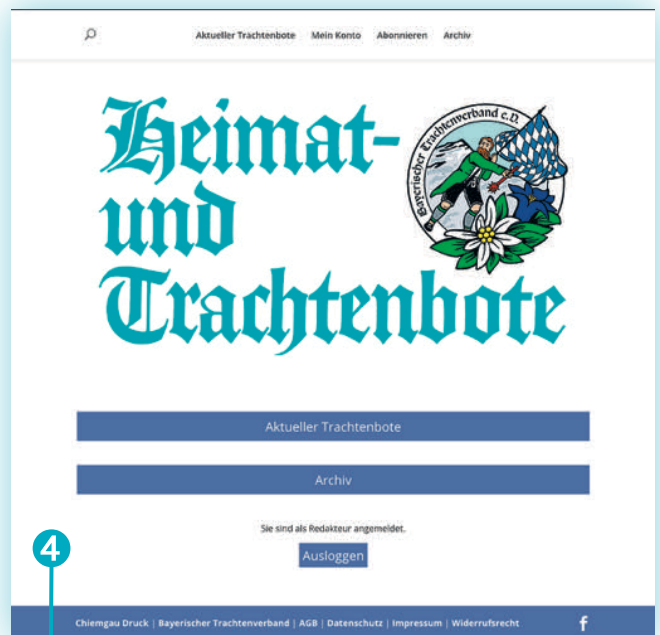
Aktueller Trachtenbote Mein Konto Abonnieren Archiv

Heimat- und Trachtenbote

Bayerischer Trachtenverband e.V.

Aktueller Trachtenbote

Archiv

Sie sind als Redakteur angemeldet.

Ausloggen

4

Chiemgau Druck | Bayerischer Trachtenverband | AGB | Datenschutz | Impressum | Widerrufsrecht

f